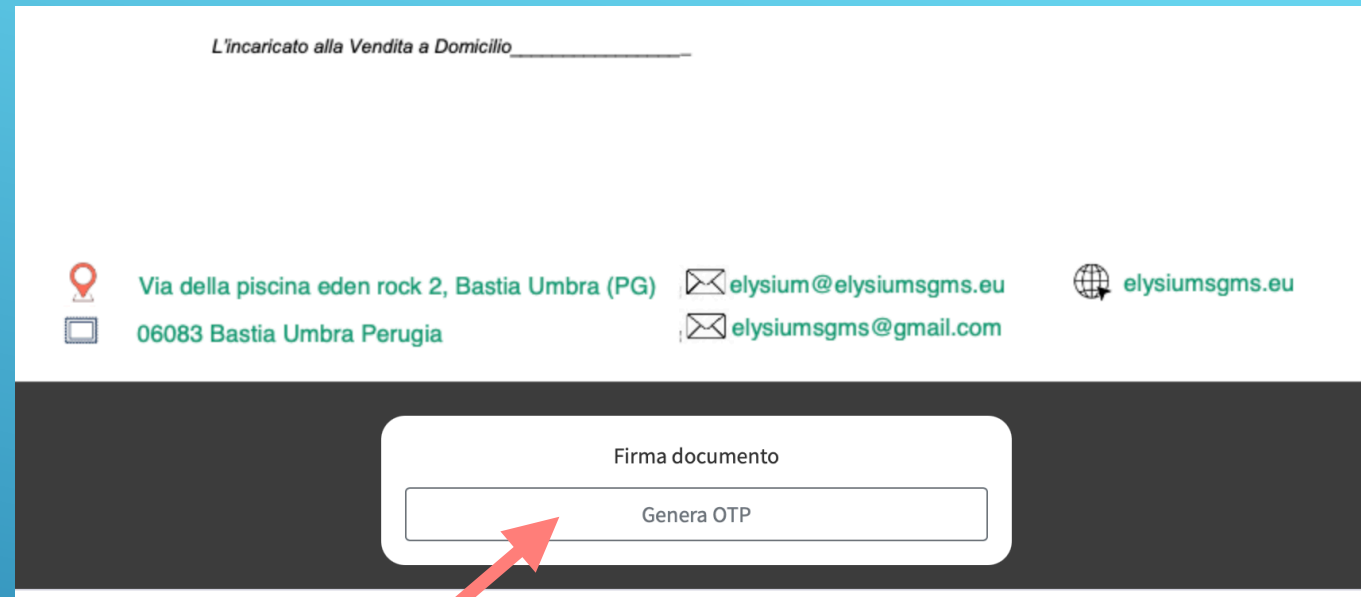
L'incaricato alla Vendita a Domicilio_________________

Via della piscina eden rock 2, Bastia Umbra (PG)
06083 Bastia Umbra Perugia

elysium@elysiumsgms.eu
elysiumsgms@gmail.com

elysiumsgms.eu

Firma documento

Genera OTP